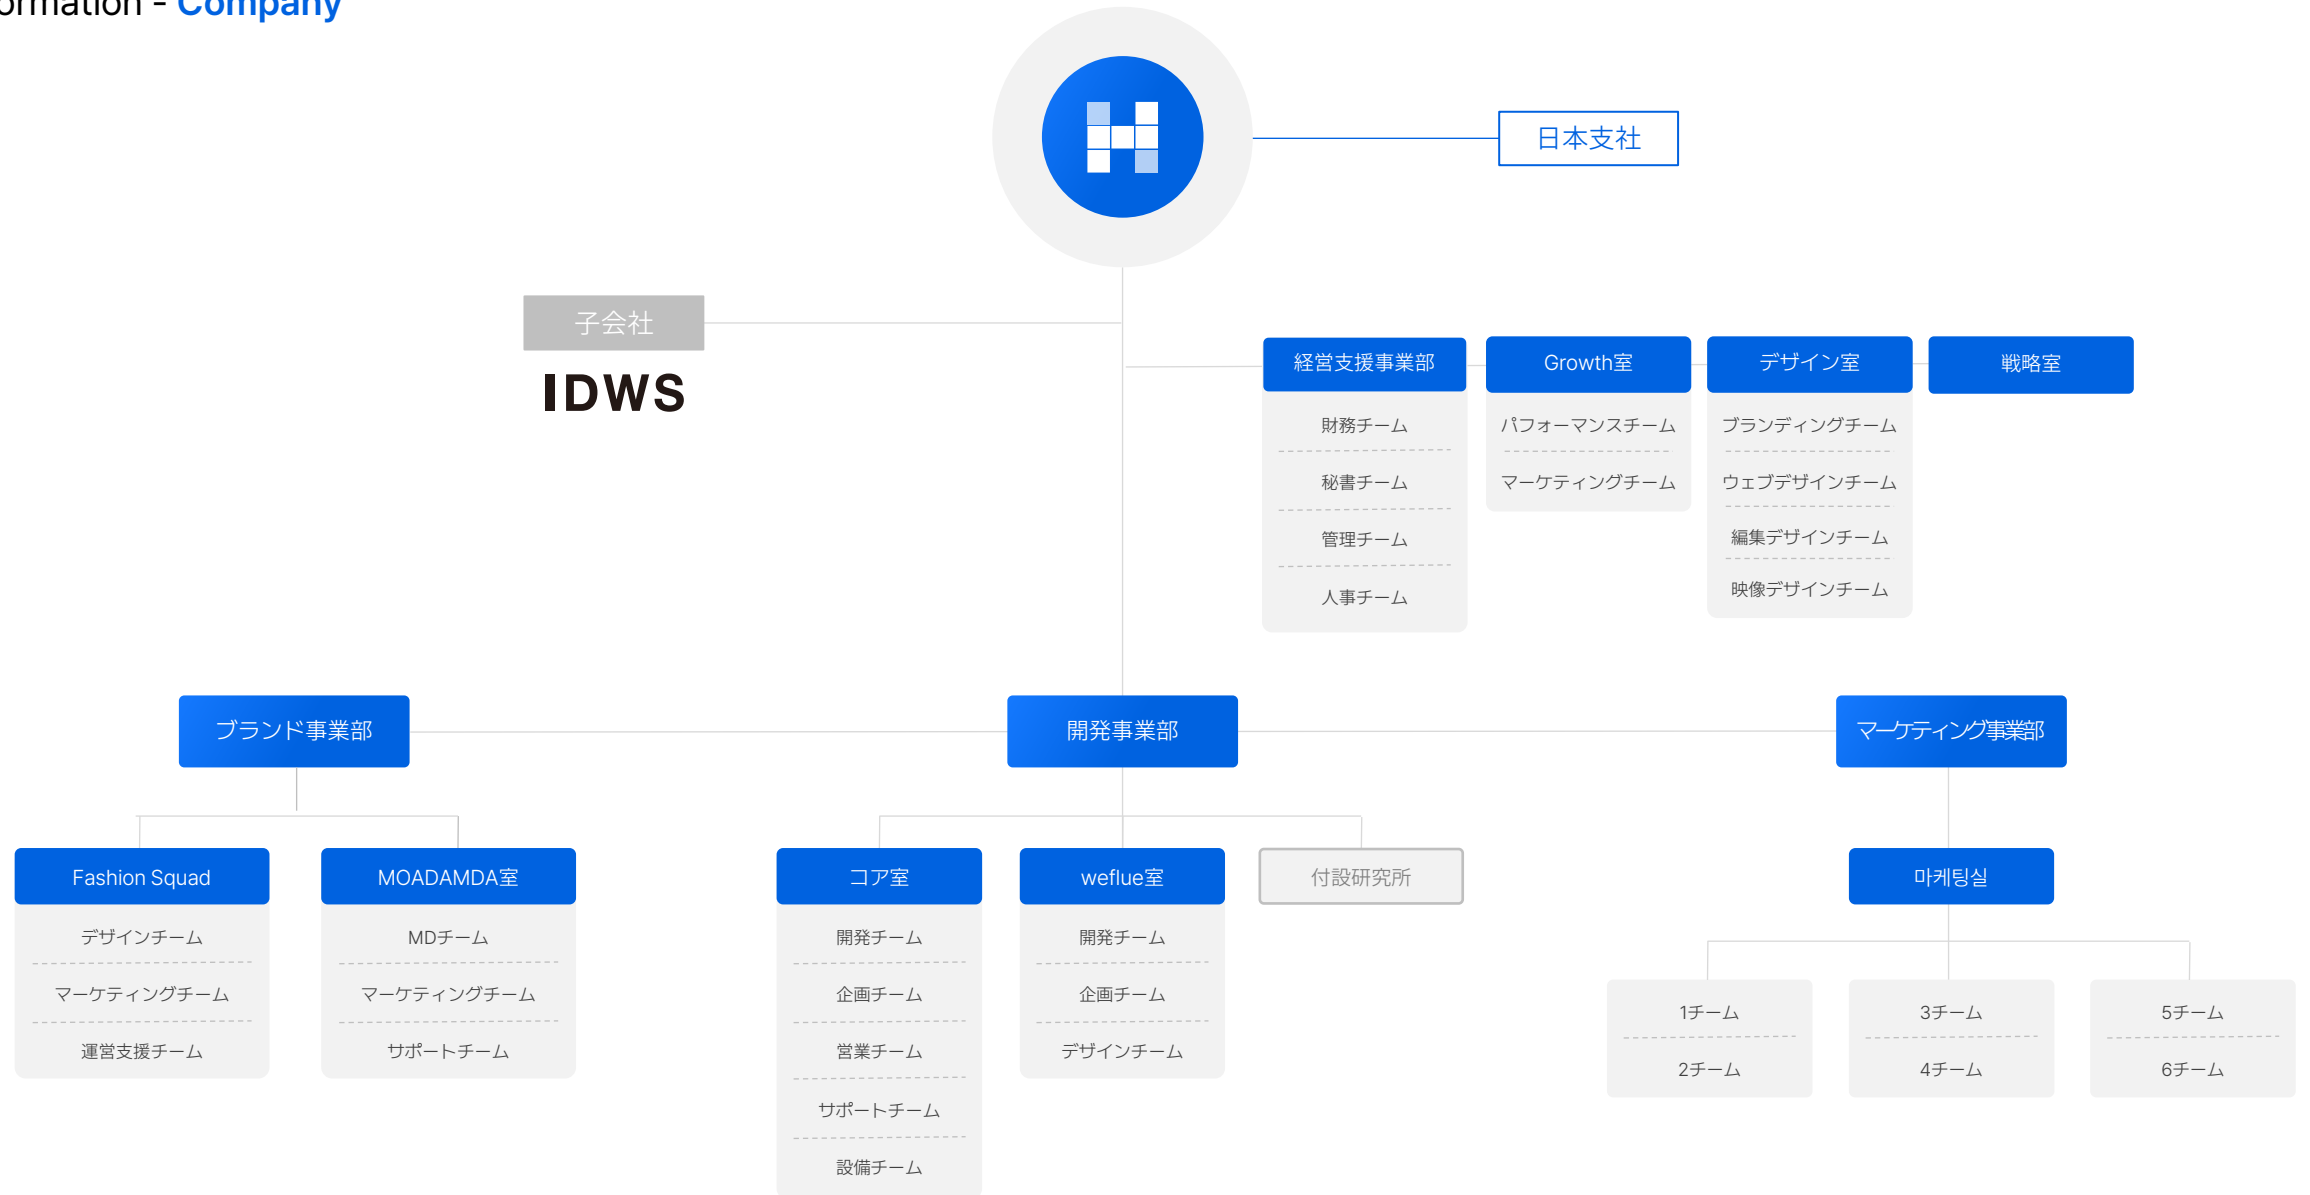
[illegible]rmation - Company

日本支社

子会社

IDWS

経営支援事業部
財務チーム
秘書チーム
管理チーム
人事チーム

Growth室
パフォーマンスチーム
マーケティングチーム

デザイン室
ブランディングチーム
ウェブデザインチーム
編集デザインチーム
映像デザインチーム

戦略室

ブランド事業部

開発事業部

マーケティング事業部

Fashion Squad
デザインチーム
マーケティングチーム
運営支援チーム

MOADAMDA室
MDチーム
マーケティングチーム
サポートチーム

コア室
開発チーム
企画チーム
営業チーム
サポートチーム
設備チーム

weflue室
開発チーム
企画チーム
デザインチーム

付設研究所

마케팅실

1チーム
2チーム

3チーム
4チーム

5チーム
6チーム